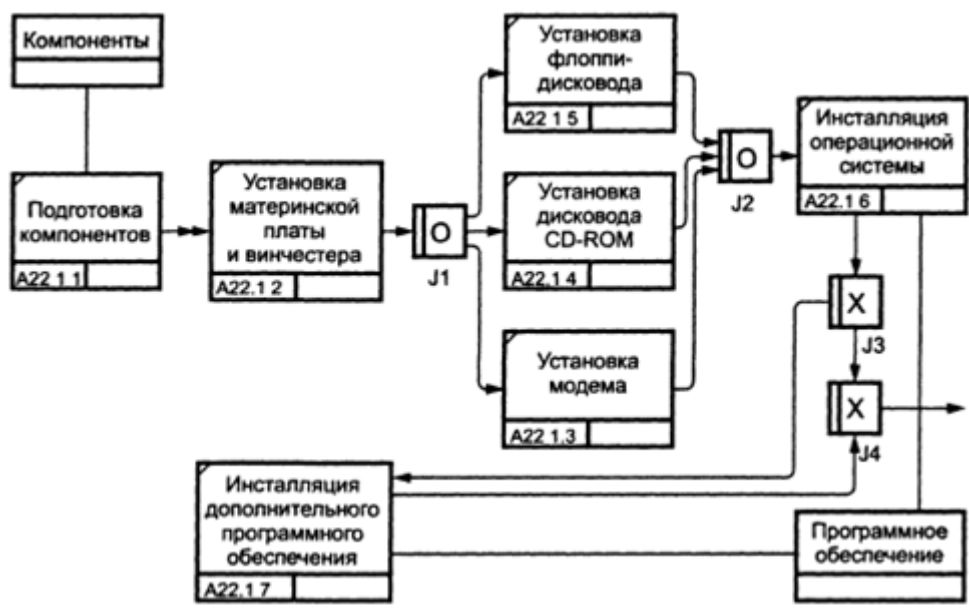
Компоненты

Подготовка компонентов

A22 1 1

Установка материнской платы и винчестера

A22.1 2

O

J1

Установка флоппи-дисковода

A22 1 5

Установка дисковода CD-ROM

A22.1 4

Установка модема

A22 1.3

O

J2

Инсталляция операционной системы

A22.1 6

X

J3

X

J4

Инсталляция дополнительного программного обеспечения

A22.1 7

Программное обеспечение